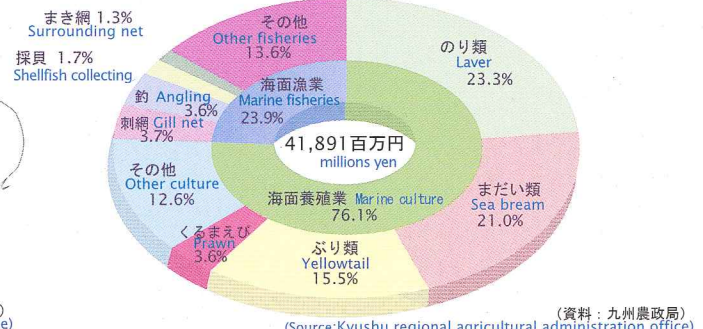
まき網 1.3%
Surrounding net

採貝 1.7%
Shellfish collecting

その他
Other fisheries
13.6%

のり類
Laver
23.3%

海面漁業
Marine fisheries
23.9%

釣 Angling
3.6%

刺網 Gill net
3.7%

41,891百万円
millions yen

その他
Other culture
12.6%

海面養殖業 Marine culture
76.1%

まだい類
Sea bream
21.0%

くるまえび
Prawn
3.6%

ぶり類
Yellowtail
15.5%

（資料：九州農政局）
(Source:Kyushu regional agricultural administration office)